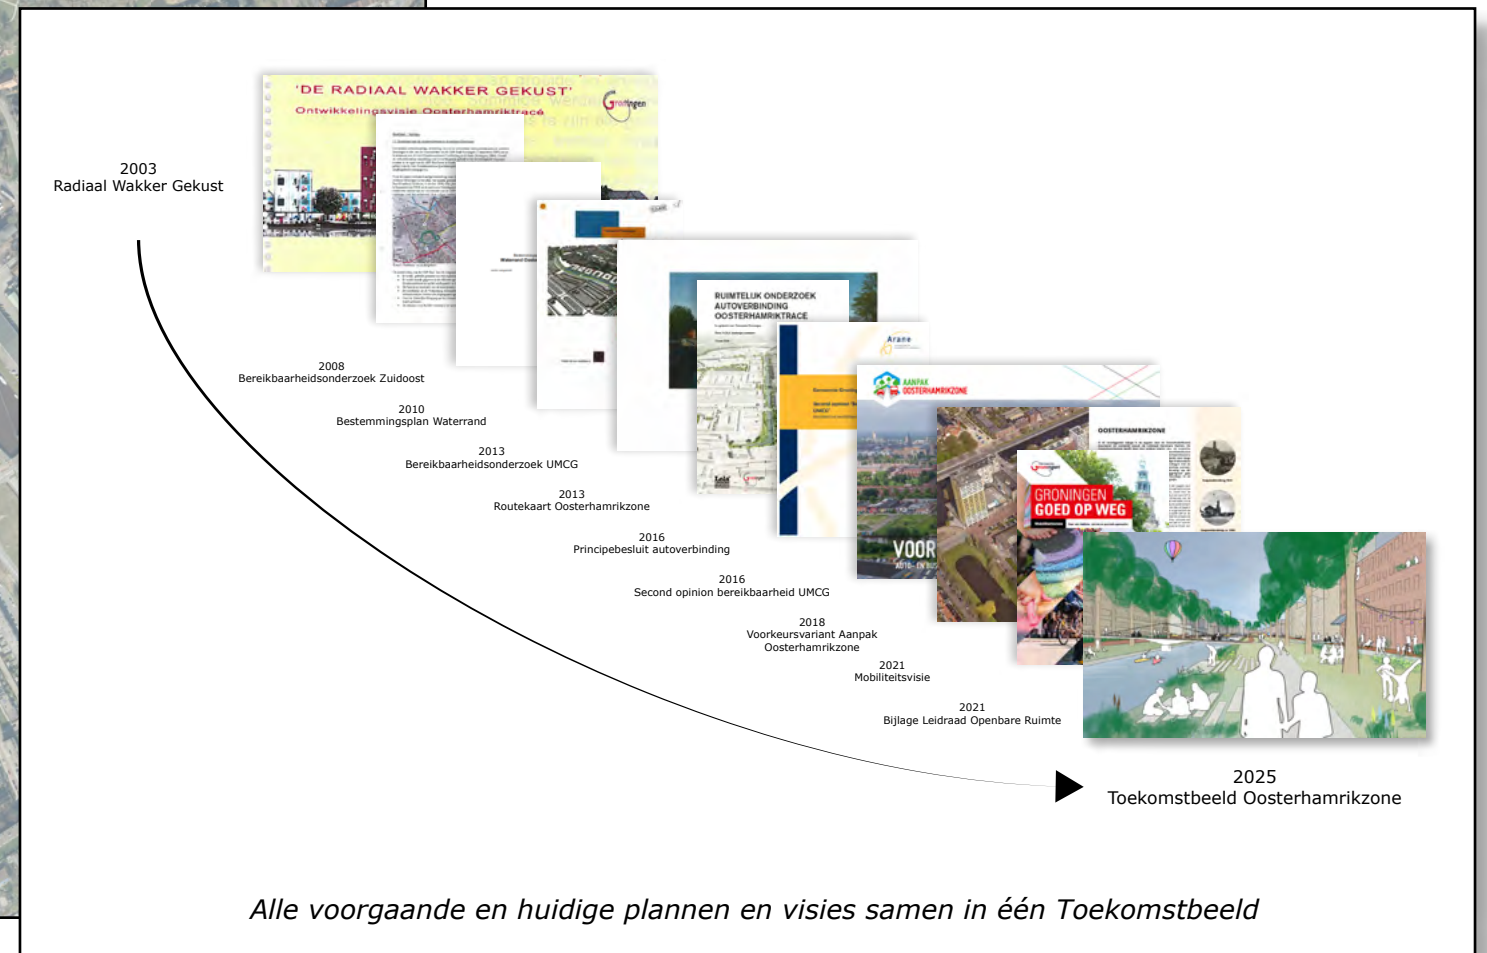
2003
Radiaal Wakker Gekust

'DE RADIAAL WAKKER GEKUST'
Ontwikkelingsvisie Oosterhamriktracé

Groningen

RUIMTELIJK ONDERZOEK AUTOVERBINDING OOSTERHAMRIKTRACE

Arane

AANPAK OOSTERHAMRIKZONE

VOOR

OOSTERHAMRIKZONE

GRONINGEN GOED OP WEG

2008
Bereikbaarheidsonderzoek Zuidoost

2010
Bestemmingsplan Waterrand

2013
Bereikbaarheidsonderzoek UMCG

2013
Routekaart Oosterhamrikzone

2016
Principebesluit autoverbinding

2016
Second opinion bereikbaarheid UMCG

2018
Voorkeursvariant Aanpak Oosterhamrikzone

2021
Mobiliteitsvisie

2021
Bijlage Leidraad Openbare Ruimte

2025
Toekomstbeeld Oosterhamrikzone

Alle voorgaande en huidige plannen en visies samen in één Toekomstbeeld